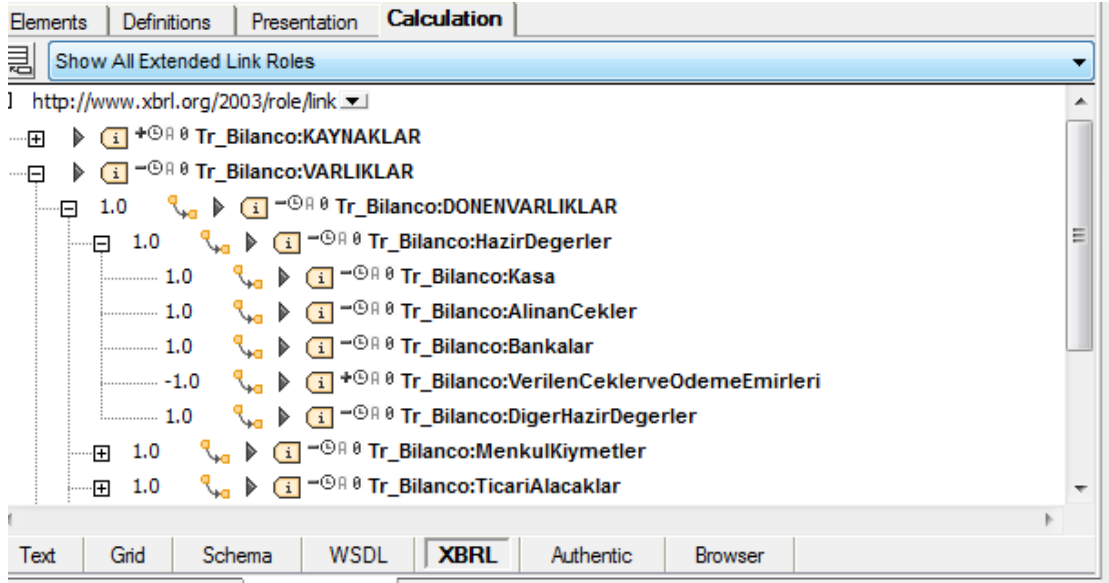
Elements | Definitions | Presentation | Calculation

Show All Extended Link Roles

http://www.xbrl.org/2003/role/link

i +⊙A 0 Tr_Bilanco:KAYNAKLAR
i −⊙A 0 Tr_Bilanco:VARLIKLAR
1.0 i −⊙A 0 Tr_Bilanco:DONENVARLIKLAR
1.0 i −⊙A 0 Tr_Bilanco:HazirDegerler
1.0 i −⊙A 0 Tr_Bilanco:Kasa
1.0 i −⊙A 0 Tr_Bilanco:AlinanCekler
1.0 i −⊙A 0 Tr_Bilanco:Bankalar
-1.0 i +⊙A 0 Tr_Bilanco:VerilenCeklerveOdemeEmirleri
1.0 i −⊙A 0 Tr_Bilanco:DigerHazirDegerler
1.0 i −⊙A 0 Tr_Bilanco:MenkulKiymetler
1.0 i −⊙A 0 Tr_Bilanco:TicariAlacaklar

Text | Grid | Schema | WSDL | XBRL | Authentic | Browser